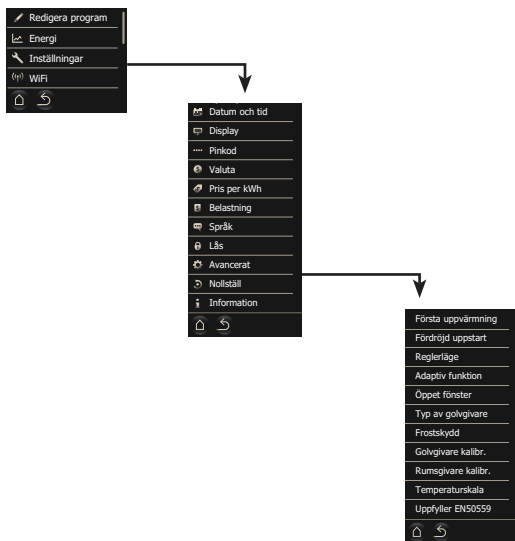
Redigera program
Energi
Inställningar
WiFi

Datum och tid
Display
Pinkod
Valuta
Pris per kWh
Belastning
Språk
Lås
Avancerat
Nollställ
Information

Första uppvärmning
Fördröjd uppstart
Reglerläge
Adaptiv funktion
Öppet fönster
Typ av golvgivare
Frostskydd
Golvgivare kalibr.
Rumsgivare kalibr.
Temperaturskala
Uppfyller EN50559